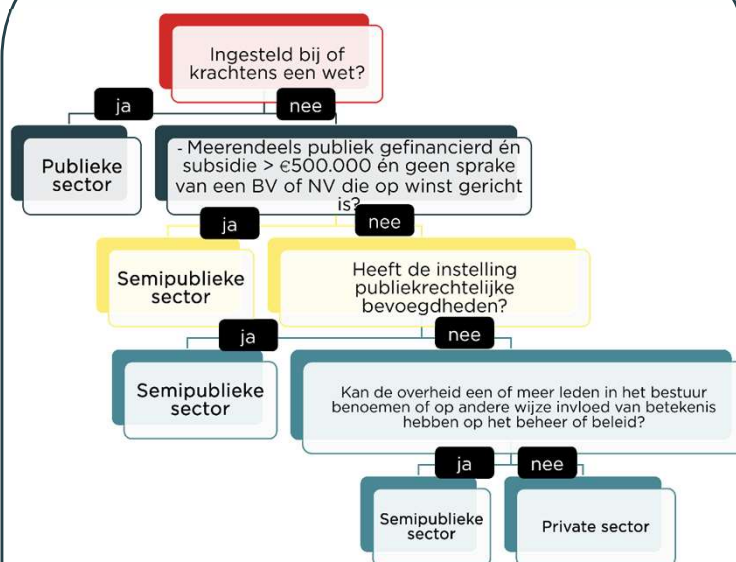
Ingesteld bij of krachtens een wet?

ja

nee

Publieke sector

- Meerendeels publiek gefinancierd én subsidie > €500.000 én geen sprake van een BV of NV die op winst gericht is?

ja

nee

Semipublieke sector

Heeft de instelling publiekrechtelijke bevoegdheden?

ja

nee

Semipublieke sector

Kan de overheid een of meer leden in het bestuur benoemen of op andere wijze invloed van betekenis hebben op het beheer of beleid?

ja

nee

Semipublieke sector

Private sector